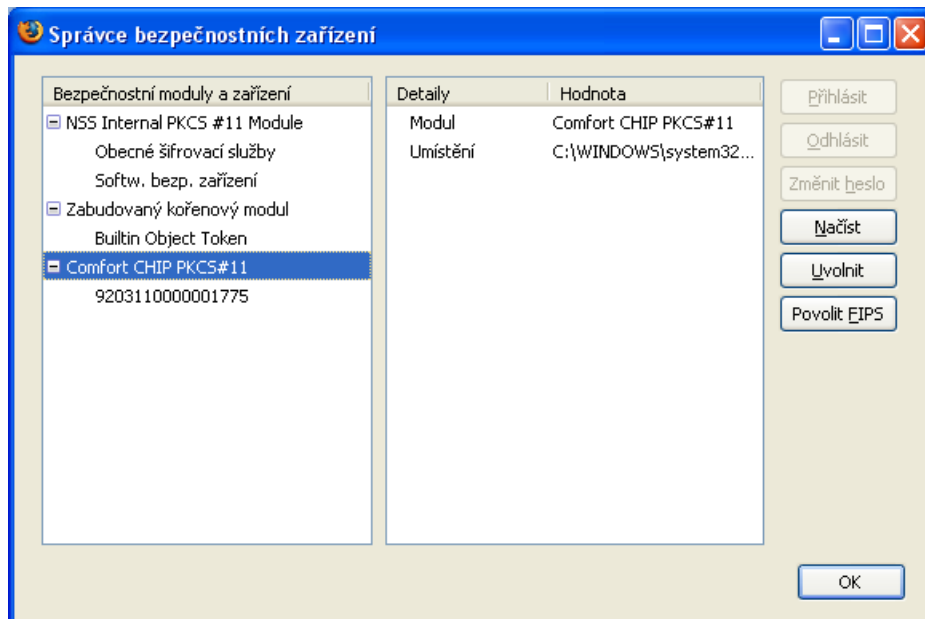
Správce bezpečnostních zařízení

Bezpečnostní moduly a zařízení
NSS Internal PKCS #11 Module
Obecné šifrovací služby
Softw. bezp. zařízení
Zabudovaný kořenový modul
Builtin Object Token
Comfort CHIP PKCS#11
9203110000001775

| Detaily | Hodnota |
|---|---|
| Modul | Comfort CHIP PKCS#11 |
| Umístění | C:\WINDOWS\system32... |

Přihlásit
Odhlásit
Změnit heslo
Načíst
Uvolnit
Povolit FIPS

OK